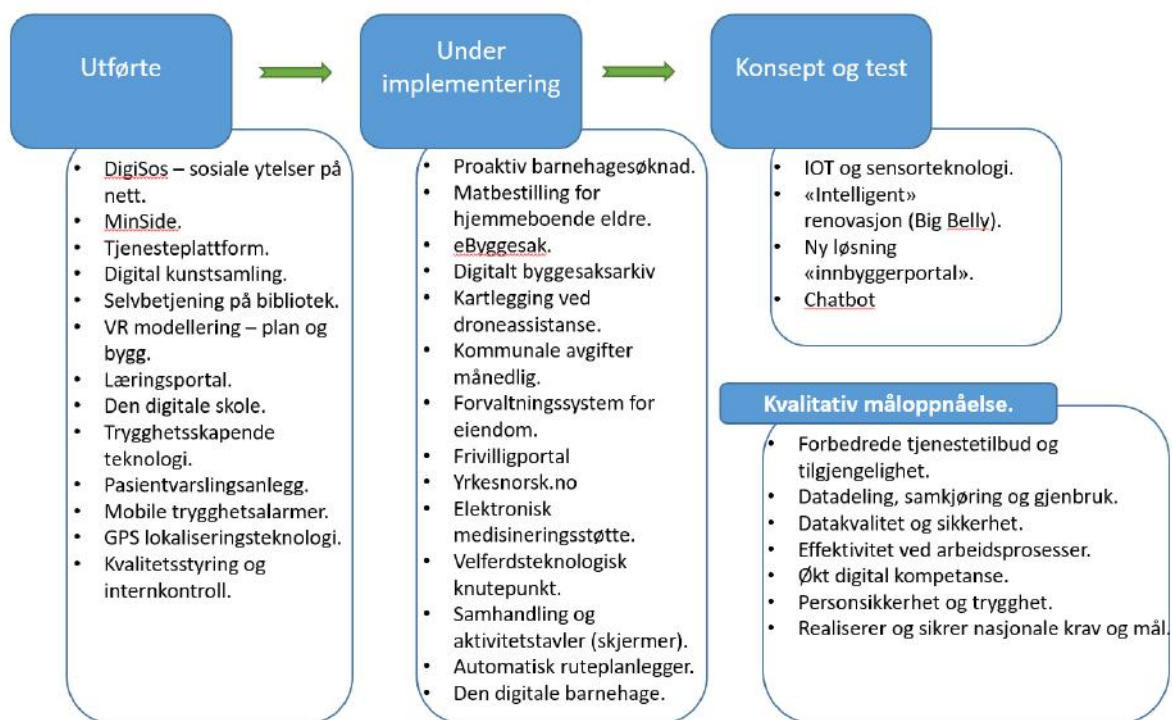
Utførte

Under implementering

Konsept og test

- DigiSos – sosiale ytelser på nett.
- MinSide.
- Tjenesteplattform.
- Digital kunstsamling.
- Selvbetjening på bibliotek.
- VR modellering – plan og bygg.
- Læringsportal.
- Den digitale skole.
- Trygghetsskapende teknologi.
- Pasientvarslingsanlegg.
- Mobile trygghetsalarmer.
- GPS lokaliseringsteknologi.
- Kvalitetsstyring og internkontroll.

- Proaktiv barnehagesøknad.
- Matbestilling for hjemmeboende eldre.
- eByggesak.
- Digitalt byggesaksarkiv
- Kartlegging ved droneassistanse.
- Kommunale avgifter månedlig.
- Forvaltningssystem for eiendom.
- Frivilligportal
- Yrkesnorsk.no
- Elektronisk medisineringsstøtte.
- Velferdsteknologisk knutepunkt.
- Samhandling og aktivitetstavler (skjermer).
- Automatisk ruteplanlegger.
- Den digitale barnehage.

- IOT og sensorteknologi.
- «Intelligent» renovasjon (Big Belly).
- Ny løsning «innbyggerportal».
- Chatbot

Kvalitativ måloppnåelse.

- Forbedrede tjenestetilbud og tilgjengelighet.
- Datadeling, samkjøring og gjenbruk.
- Datakvalitet og sikkerhet.
- Effektivitet ved arbeidsprosesser.
- Økt digital kompetanse.
- Personsikkerhet og trygghet.
- Realiserer og sikrer nasjonale krav og mål.